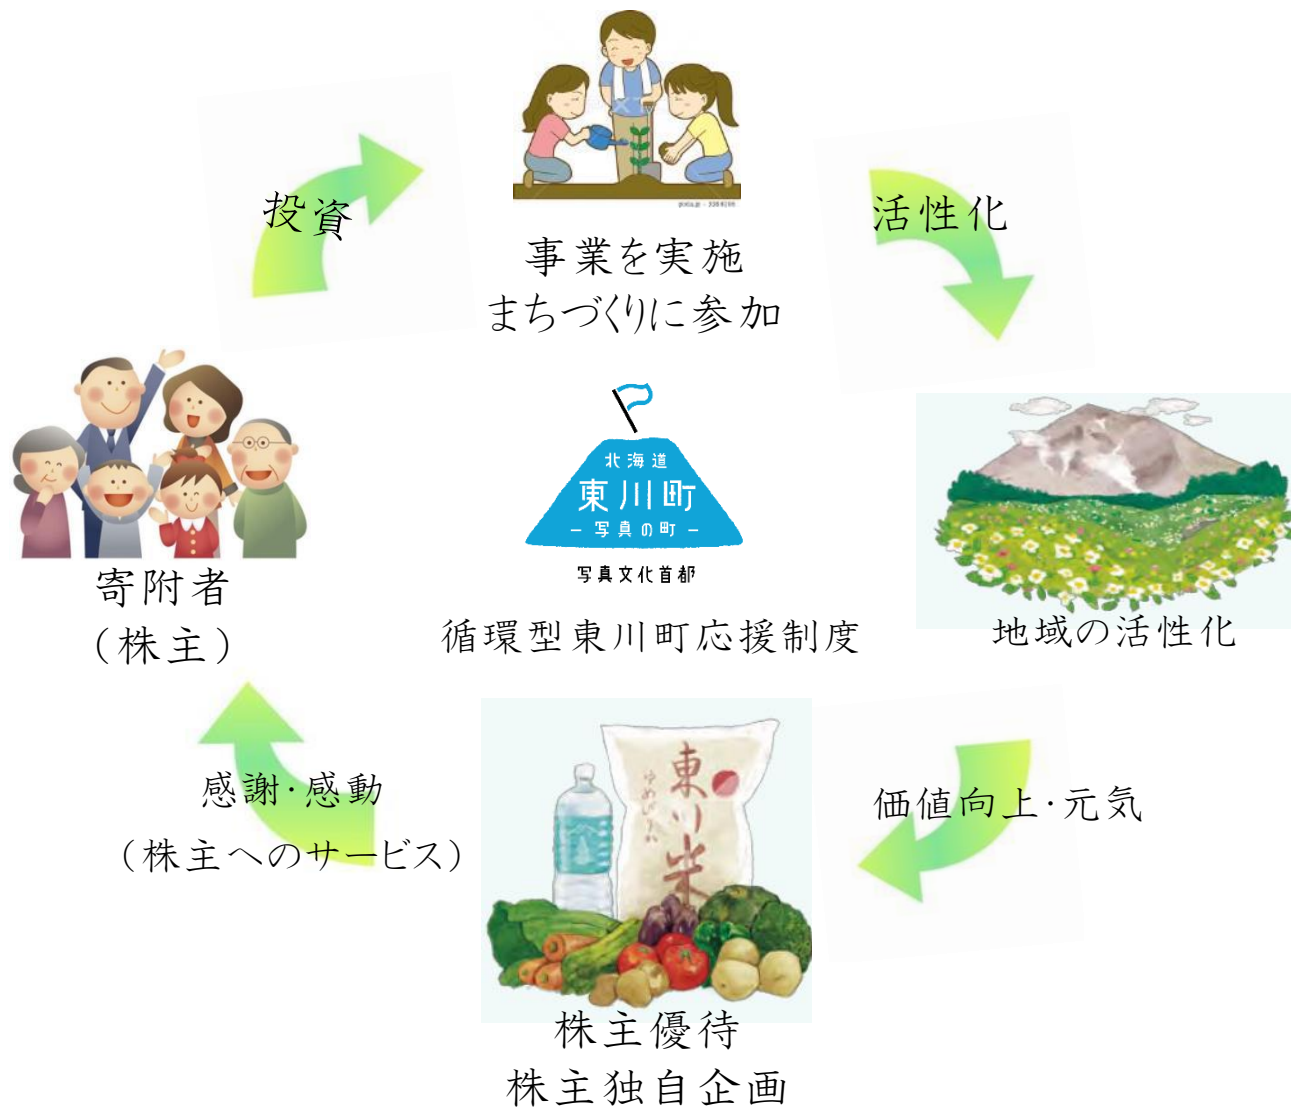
投資

事業を実施
まちづくりに参加

活性化

寄附者
（株主）

北海道
東川町
ー 写真の町 ー
写真文化首都

循環型東川町応援制度

地域の活性化

感謝·感動
（株主へのサービス）

価値向上·元気

東川米
ゆめぴりか

株主優待
株主独自企画